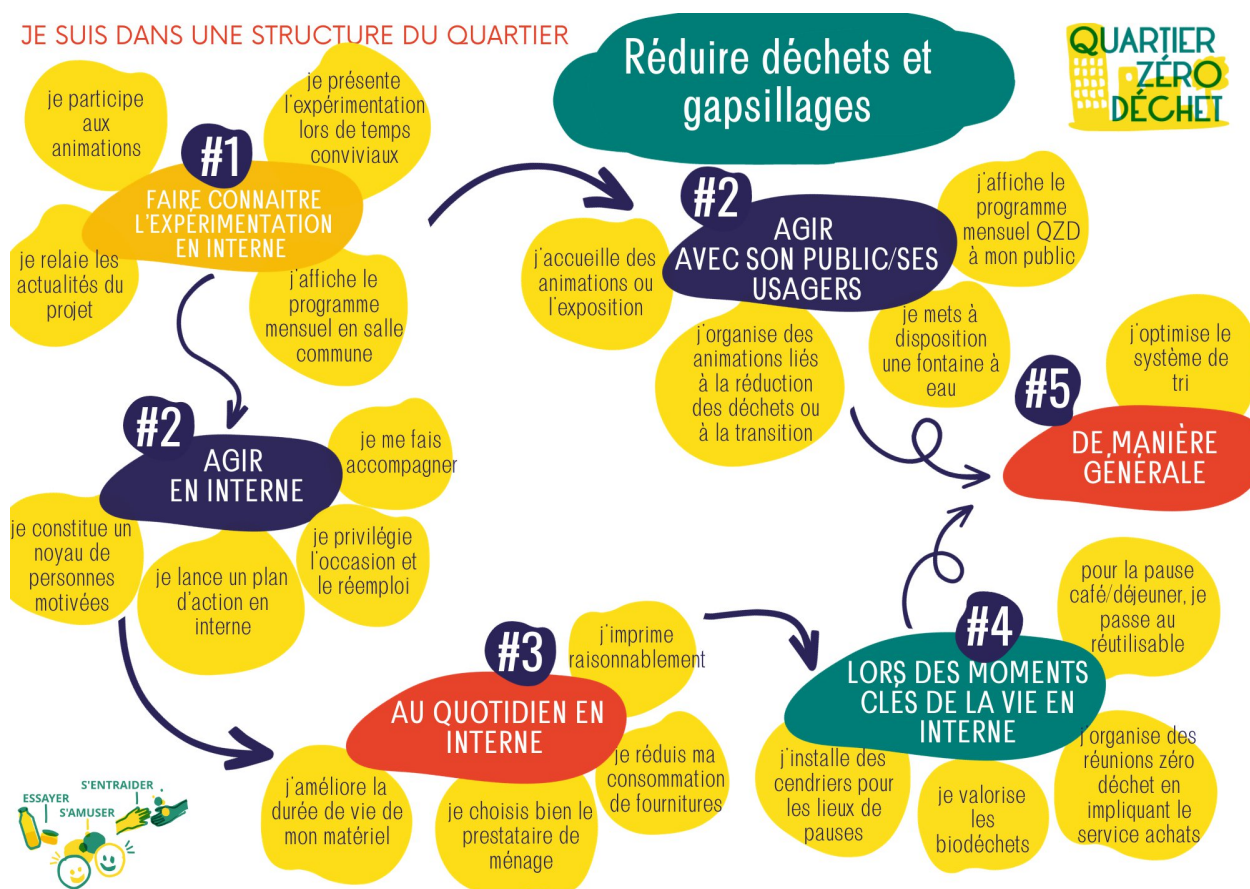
JE SUIS DANS UNE STRUCTURE DU QUARTIER

Réduire déchets et gapsillages

QUARTIER ZÉRO DÉCHET

je participe aux animations

je présente l'expérimentation lors de temps conviviaux

#1
FAIRE CONNAITRE L'EXPÉRIMENTATION EN INTERNE

je relaie les actualités du projet

j'affiche le programme mensuel en salle commune

#2
AGIR AVEC SON PUBLIC/SES USAGERS

j'accueille des animations ou l'exposition

j'affiche le programme mensuel QZD à mon public

j'organise des animations liés à la réduction des déchets ou à la transition

je mets à disposition une fontaine à eau

j'optimise le système de tri

#5
DE MANIÈRE GÉNÉRALE

#2
AGIR EN INTERNE

je me fais accompagner

je constitue un noyau de personnes motivées

je lance un plan d'action en interne

je privilégie l'occasion et le réemploi

#3
AU QUOTIDIEN EN INTERNE

j'imprime raisonnablement

je réduis ma consommation de fournitures

j'améliore la durée de vie de mon matériel

je choisis bien le prestataire de ménage

#4
LORS DES MOMENTS CLÉS DE LA VIE EN INTERNE

pour la pause café/déjeuner, je passe au réutilisable

j'installe des cendriers pour les lieux de pauses

je valorise les biodéchets

j'organise des réunions zéro déchet en impliquant le service achats

ESSAYER
S'ENTRAIDER
S'AMUSER